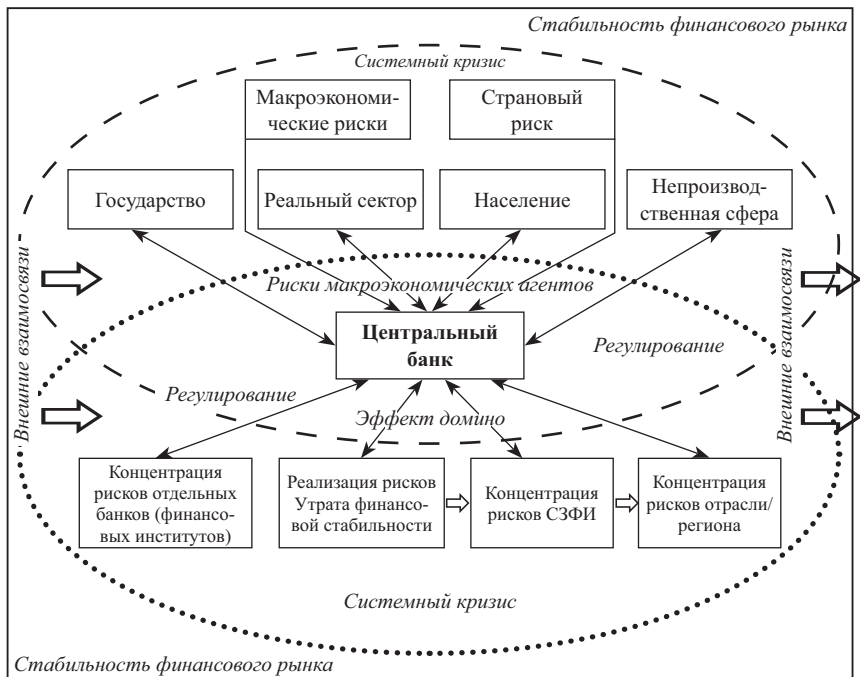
Стабильность финансового рынка

Системный кризис

Макроэкономические риски

Страновый риск

Государство

Реальный сектор

Население

Непроизводственная сфера

Внешние взаимосвязи

Риски макроэкономических агентов

Внешние взаимосвязи

Центральный банк

Регулирование

Регулирование

Эффект домино

Концентрация рисков отдельных банков (финансовых институтов)

Реализация рисков Утрата финансовой стабильности

Концентрация рисков СЗФИ

Концентрация рисков отрасли/региона

Системный кризис

Стабильность финансового рынка